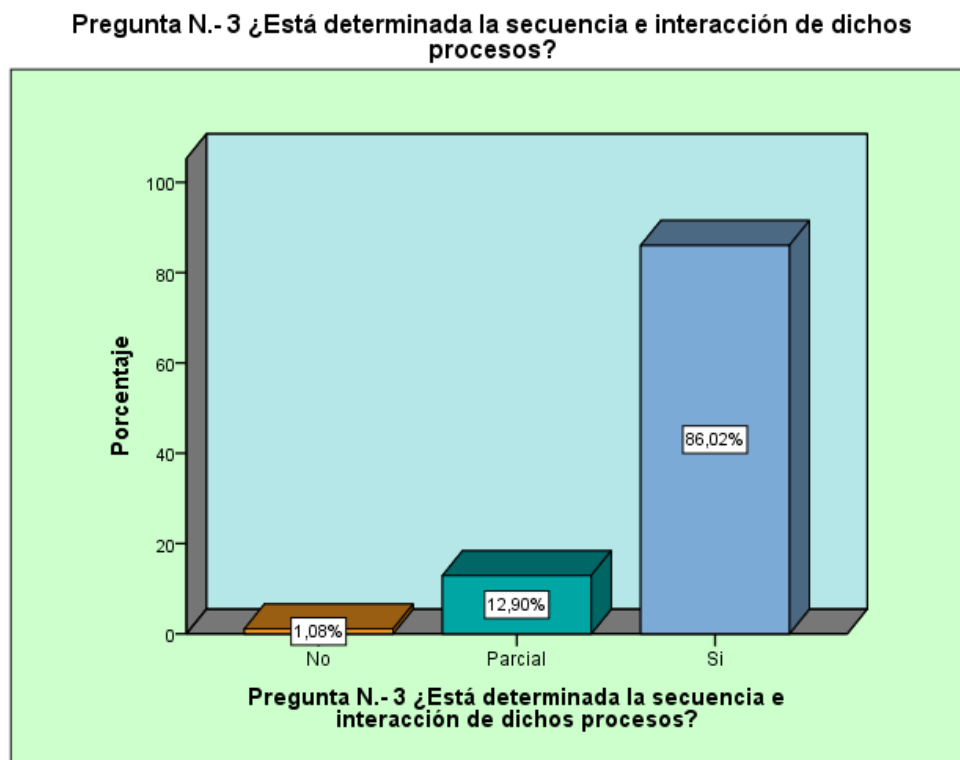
Pregunta N.- 3 ¿Está determinada la secuencia e interacción de dichos procesos?

Porcentaje

100
80
60
40
20
0

1,08%
12,90%
86,02%

No
Parcial
Si

Pregunta N.- 3 ¿Está determinada la secuencia e interacción de dichos procesos?